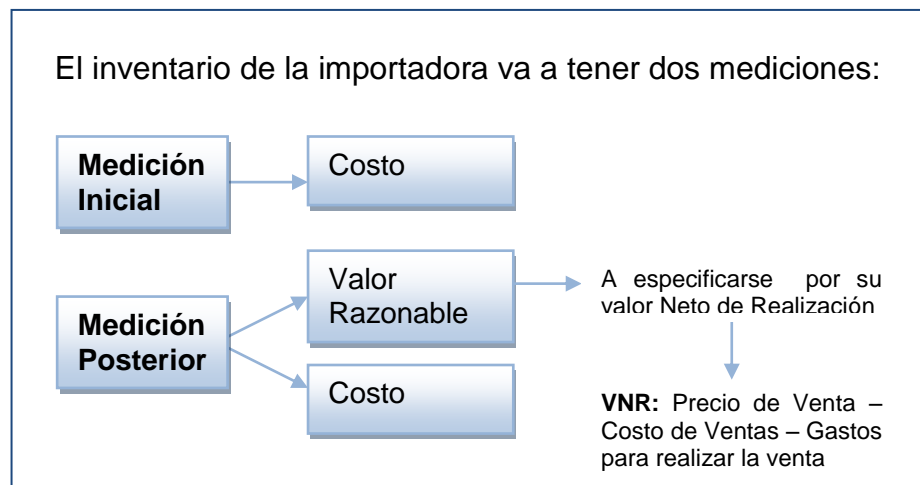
El inventario de la importadora va a tener dos mediciones:

Medición Inicial

Costo

Medición Posterior

Valor Razonable

A especificarse por su valor Neto de Realización

Costo

**VNR:** Precio de Venta – Costo de Ventas – Gastos para realizar la venta